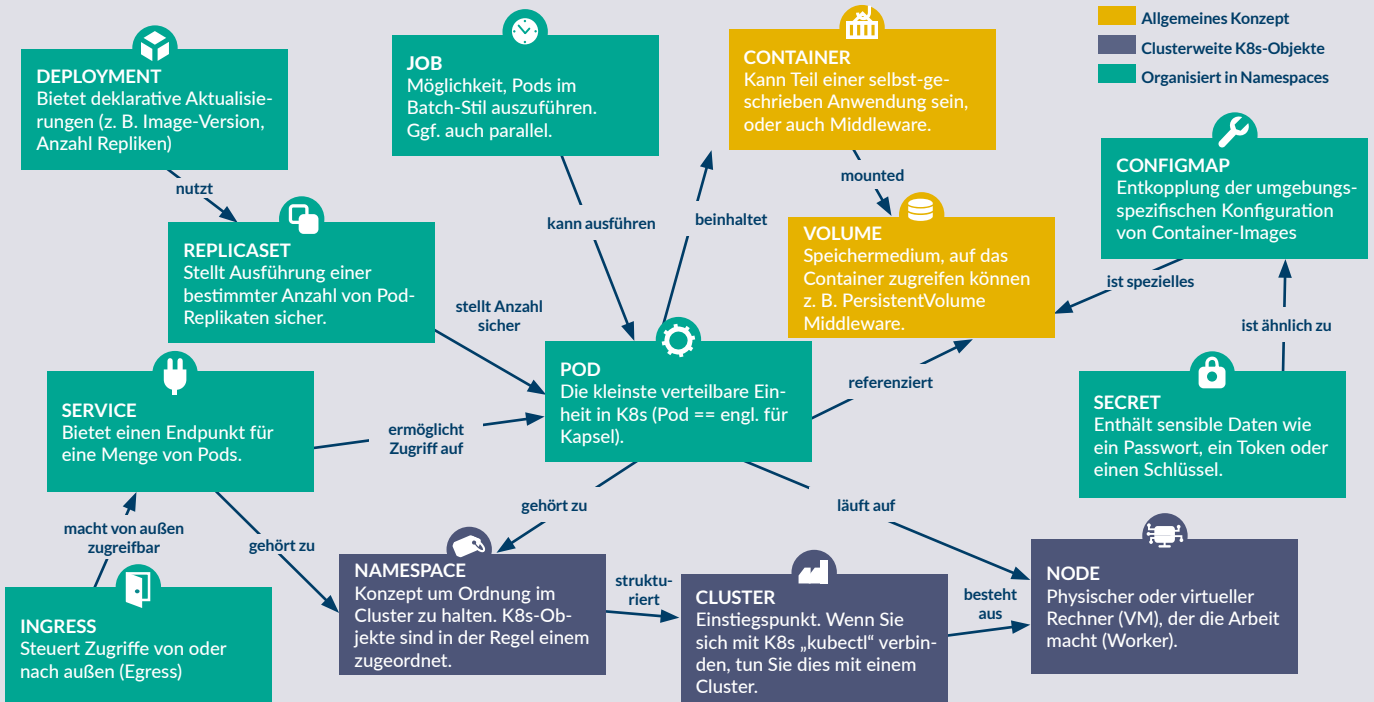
Allgemeines Konzept
Clusterweite K8s-Objekte
Organisiert in Namespaces

DEPLOYMENT
Bietet deklarative Aktualisierungen (z. B. Image-Version, Anzahl Repliken)

nutzt

JOB
Möglichkeit, Pods im Batch-Stil auszuführen. Ggf. auch parallel.

CONTAINER
Kann Teil einer selbst-geschrieben Anwendung sein, oder auch Middleware.

mounted

CONFIGMAP
Entkopplung der umgebungsspezifischen Konfiguration von Container-Images

REPLICASET
Stellt Ausführung einer bestimmter Anzahl von Pod-Replikaten sicher.

kann ausführen

beinhaltet

VOLUME
Speichermedium, auf das Container zugreifen können z. B. PersistentVolume Middleware.

ist spezielles

stellt Anzahl sicher

ist ähnlich zu

POD
Die kleinste verteilbare Einheit in K8s (Pod == engl. für Kapsel).

referenziert

SERVICE
Bietet einen Endpunkt für eine Menge von Pods.

ermöglicht Zugriff auf

SECRET
Enthält sensible Daten wie ein Passwort, ein Token oder einen Schlüssel.

gehört zu

läuft auf

macht von außen zugreifbar

gehört zu

NAMESPACE
Konzept um Ordnung im Cluster zu halten. K8s-Objekte sind in der Regel einem zugeordnet.

strukturiert

CLUSTER
Einstiegspunkt. Wenn Sie sich mit K8s „kubectl“ verbinden, tun Sie dies mit einem Cluster.

besteht aus

NODE
Physischer oder virtueller Rechner (VM), der die Arbeit macht (Worker).

INGRESS
Steuert Zugriffe von oder nach außen (Egress)